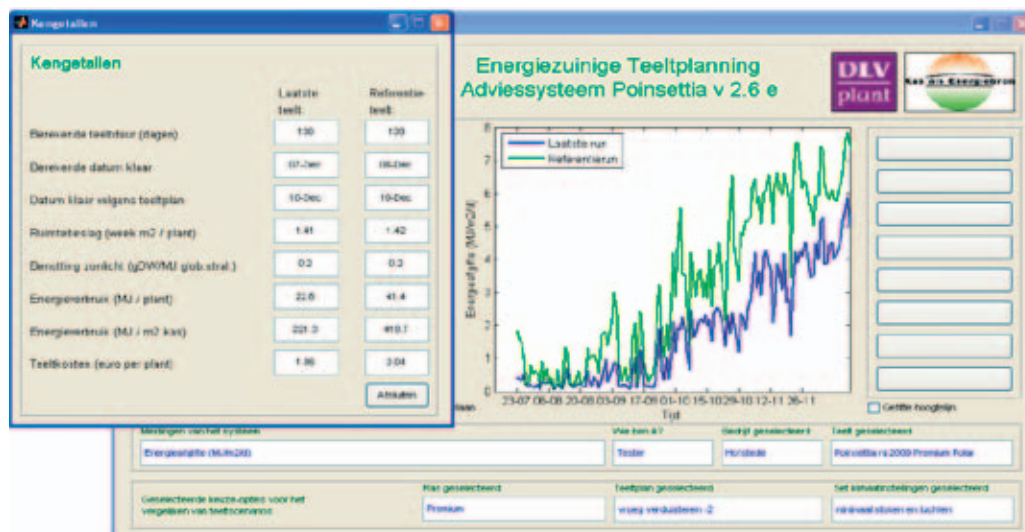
Kengetallen

Kengetallen

| | Laatste teelt: | Referentie teelt: |
|---|---|---|
| Berekende teeltduur (dagen) | 130 | 139 |
| Berekende datum klaar | 07-Dec | 08-Dec |
| Datum klaar volgens teeltplan | 10-Dec | 10-Dec |
| Ruimtebeslag (week m2 / plant) | 1.41 | 1.42 |
| Benutting zonlicht (gDW/MJ glob.stral.) | 0.2 | 0.3 |
| Energieverbruik (MJ / plant) | 22.6 | 41.4 |
| Energieverbruik (MJ / m2 kas) | 221.3 | 410.7 |
| Teeltkosten (euro per plant) | 1.98 | 3.04 |

Afsluiten

Energiezuinige Teeltplanning
Adviessysteem Poinsettia v 2.6 e

DLV plant

Kas als Energiebron

Laatste run
Referentierun

Energiehoffe (MJ/m2/d)

23-07 06-08 20-08 03-09 17-09 01-10 15-10 29-10 12-11 26-11
Tijd

Getitte hooglijn

Metingen van het systeem
Energiehoffe (MJ/m2d)

Wie ben ik?
Tester

Bedrijf geselecteerd
Horstede

Teelt geselecteerd
Poinsettia ra 2009 Premium Polar

Geselecteerde keuze-opties voor het vergelijken van teeltscenarios

Ras geselecteerd
Premium

Teeltplan geselecteerd
vroeg verduisteren -2

Set kasinstellingen geselecteerd
minimaal stoken en luchten